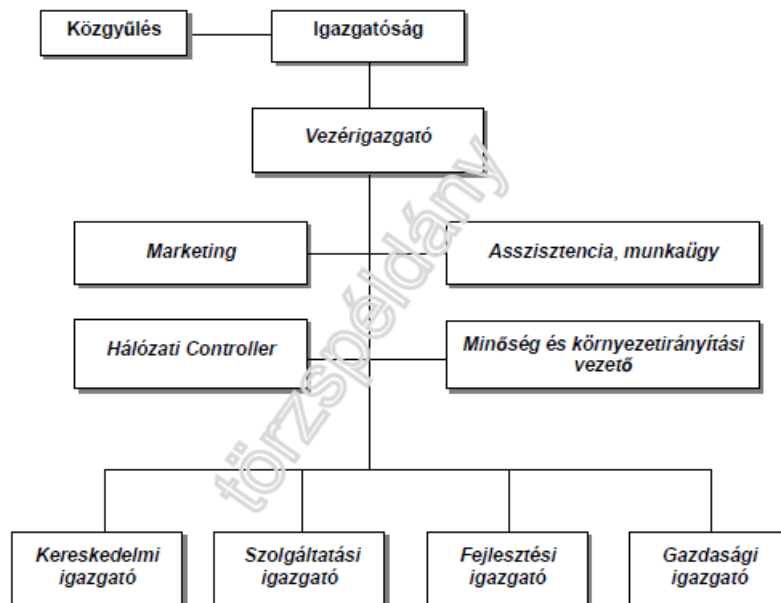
Közgyűlés

Igazgatóság

Vezérigazgató

Marketing

Asszisztencia, munkaügy

Hálózati Controller

Minőség és környezetirányítási vezető

Kereskedelmi igazgató

Szolgáltatási igazgató

Fejlesztési igazgató

Gazdasági igazgató

törzspéldány